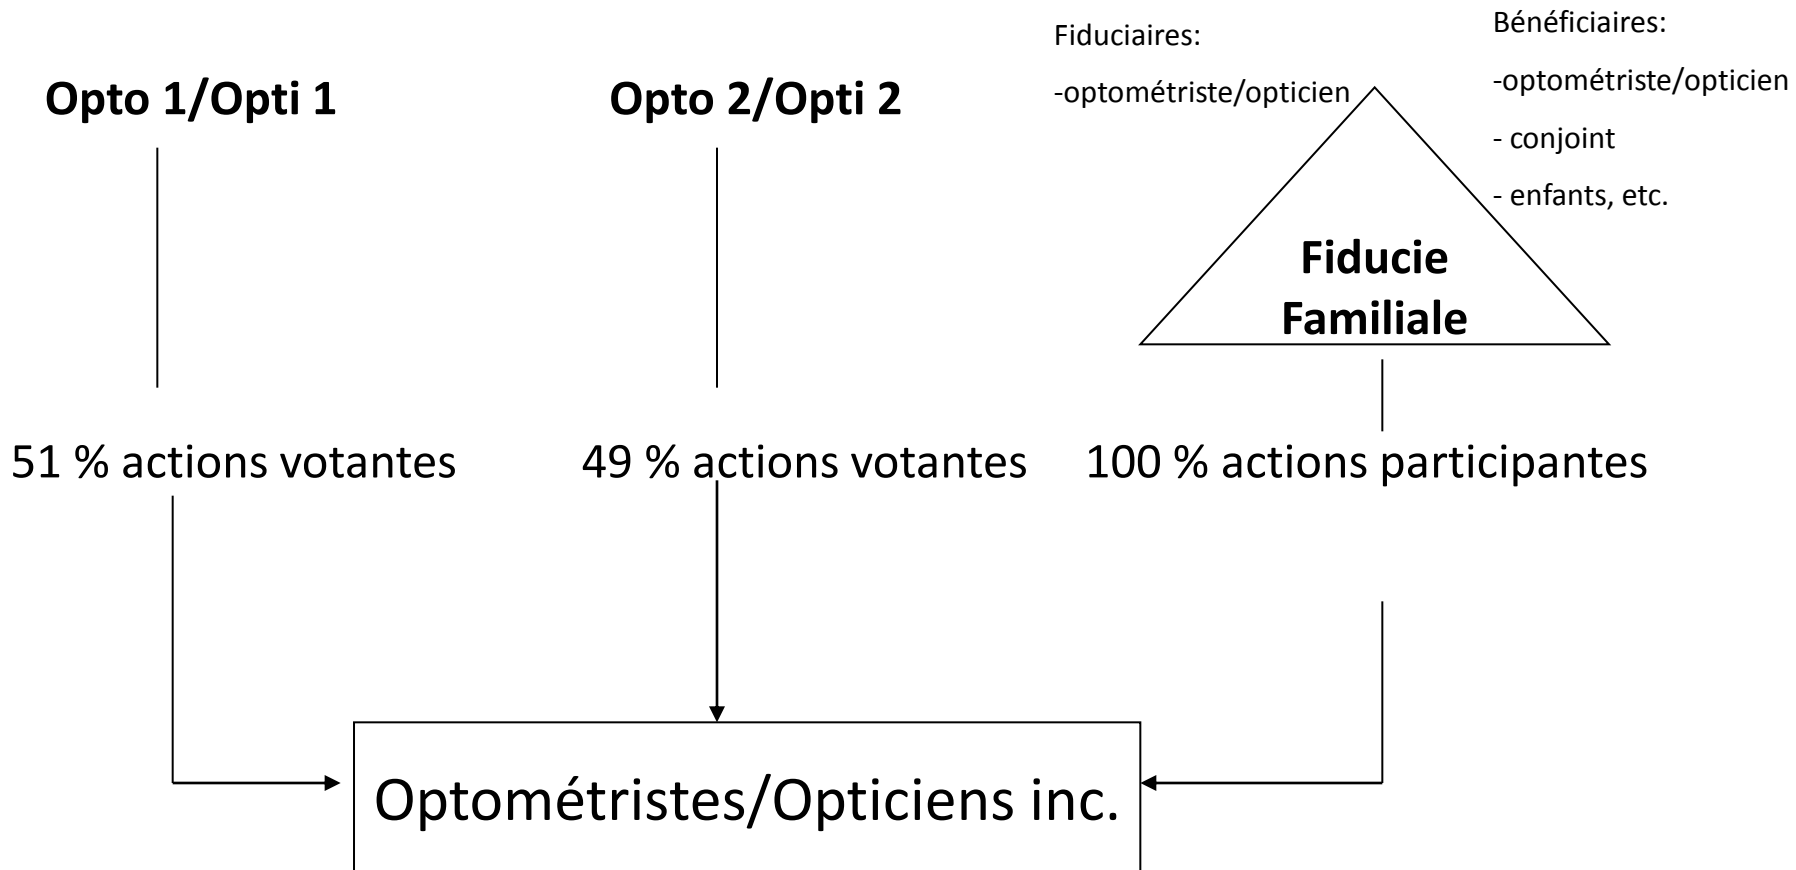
Fiduciaires:

-optométriste/opticien

Bénéficiaires:

-optométriste/opticien

- conjoint

- enfants, etc.

Opto 1/Opti 1

Opto 2/Opti 2

Fiducie Familiale

51 % actions votantes

49 % actions votantes

100 % actions participantes

Optométristes/Opticiens inc.